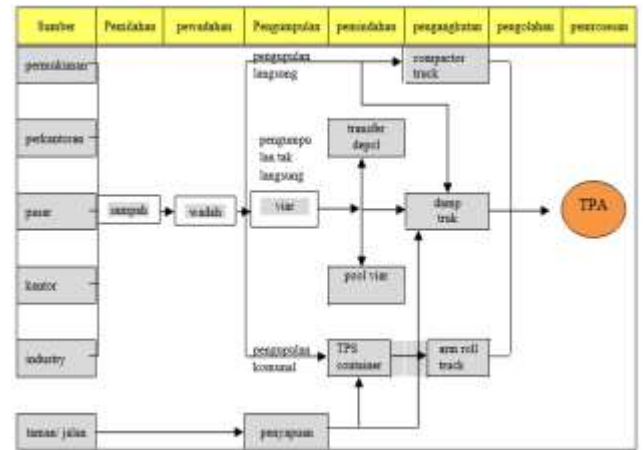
Sumber | Pemilahan | pewadahan | Pengumpulan | pemindahan | pengangkutan | pengolahan | pemrosesan

permukiman

perkantoran

pasar

kantor

industry

taman/ jalan

sampah

wadah

pengumpulan langsung

pengumpulan tak langsung

viar

pengumpulan komunal

penyapuan

compacter truck

transfer depot

pool viar

TPS container

dump truk

arm roll truck

TPA